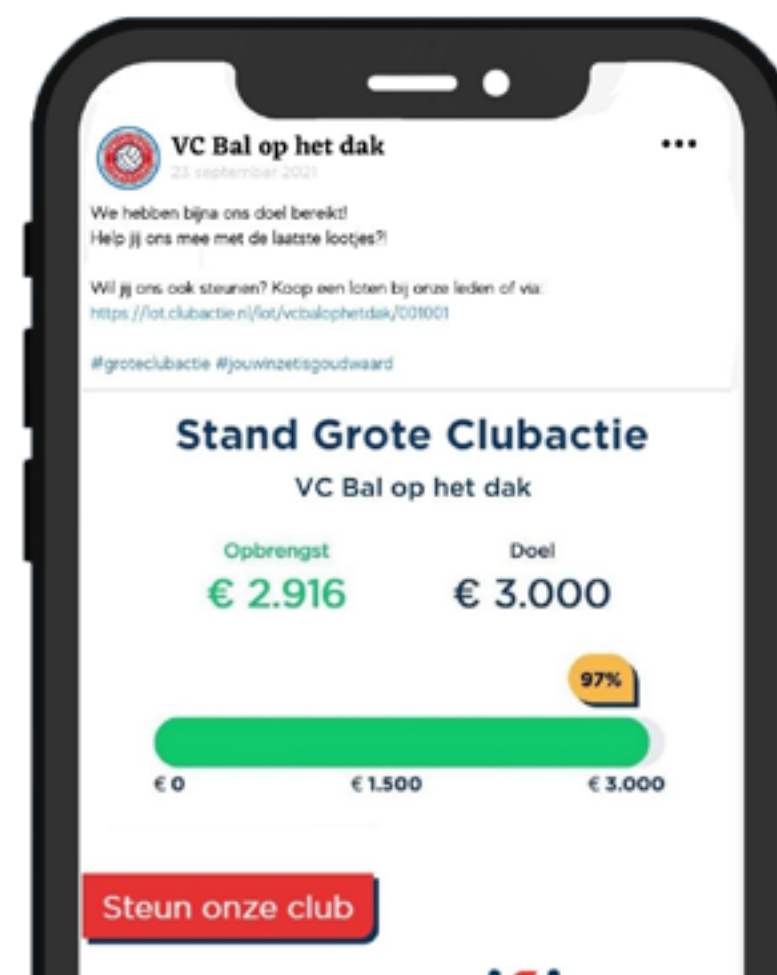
VC Bal op het dak
23 september 2021
•••

We hebben bijna ons doel bereikt!
Help jij ons mee met de laatste lootjes?!

Wil jij ons ook steunen? Koop een loten bij onze leden of via:
https://lot.clubactie.nl/lot/vcbalophetdak/001001

#groteclubactie #jouwinzetisgoudwaard

Stand Grote Clubactie
VC Bal op het dak

Opbrengst
€ 2.916

Doel
€ 3.000

97%

€ 0
€ 1.500
€ 3.000

Steun onze club